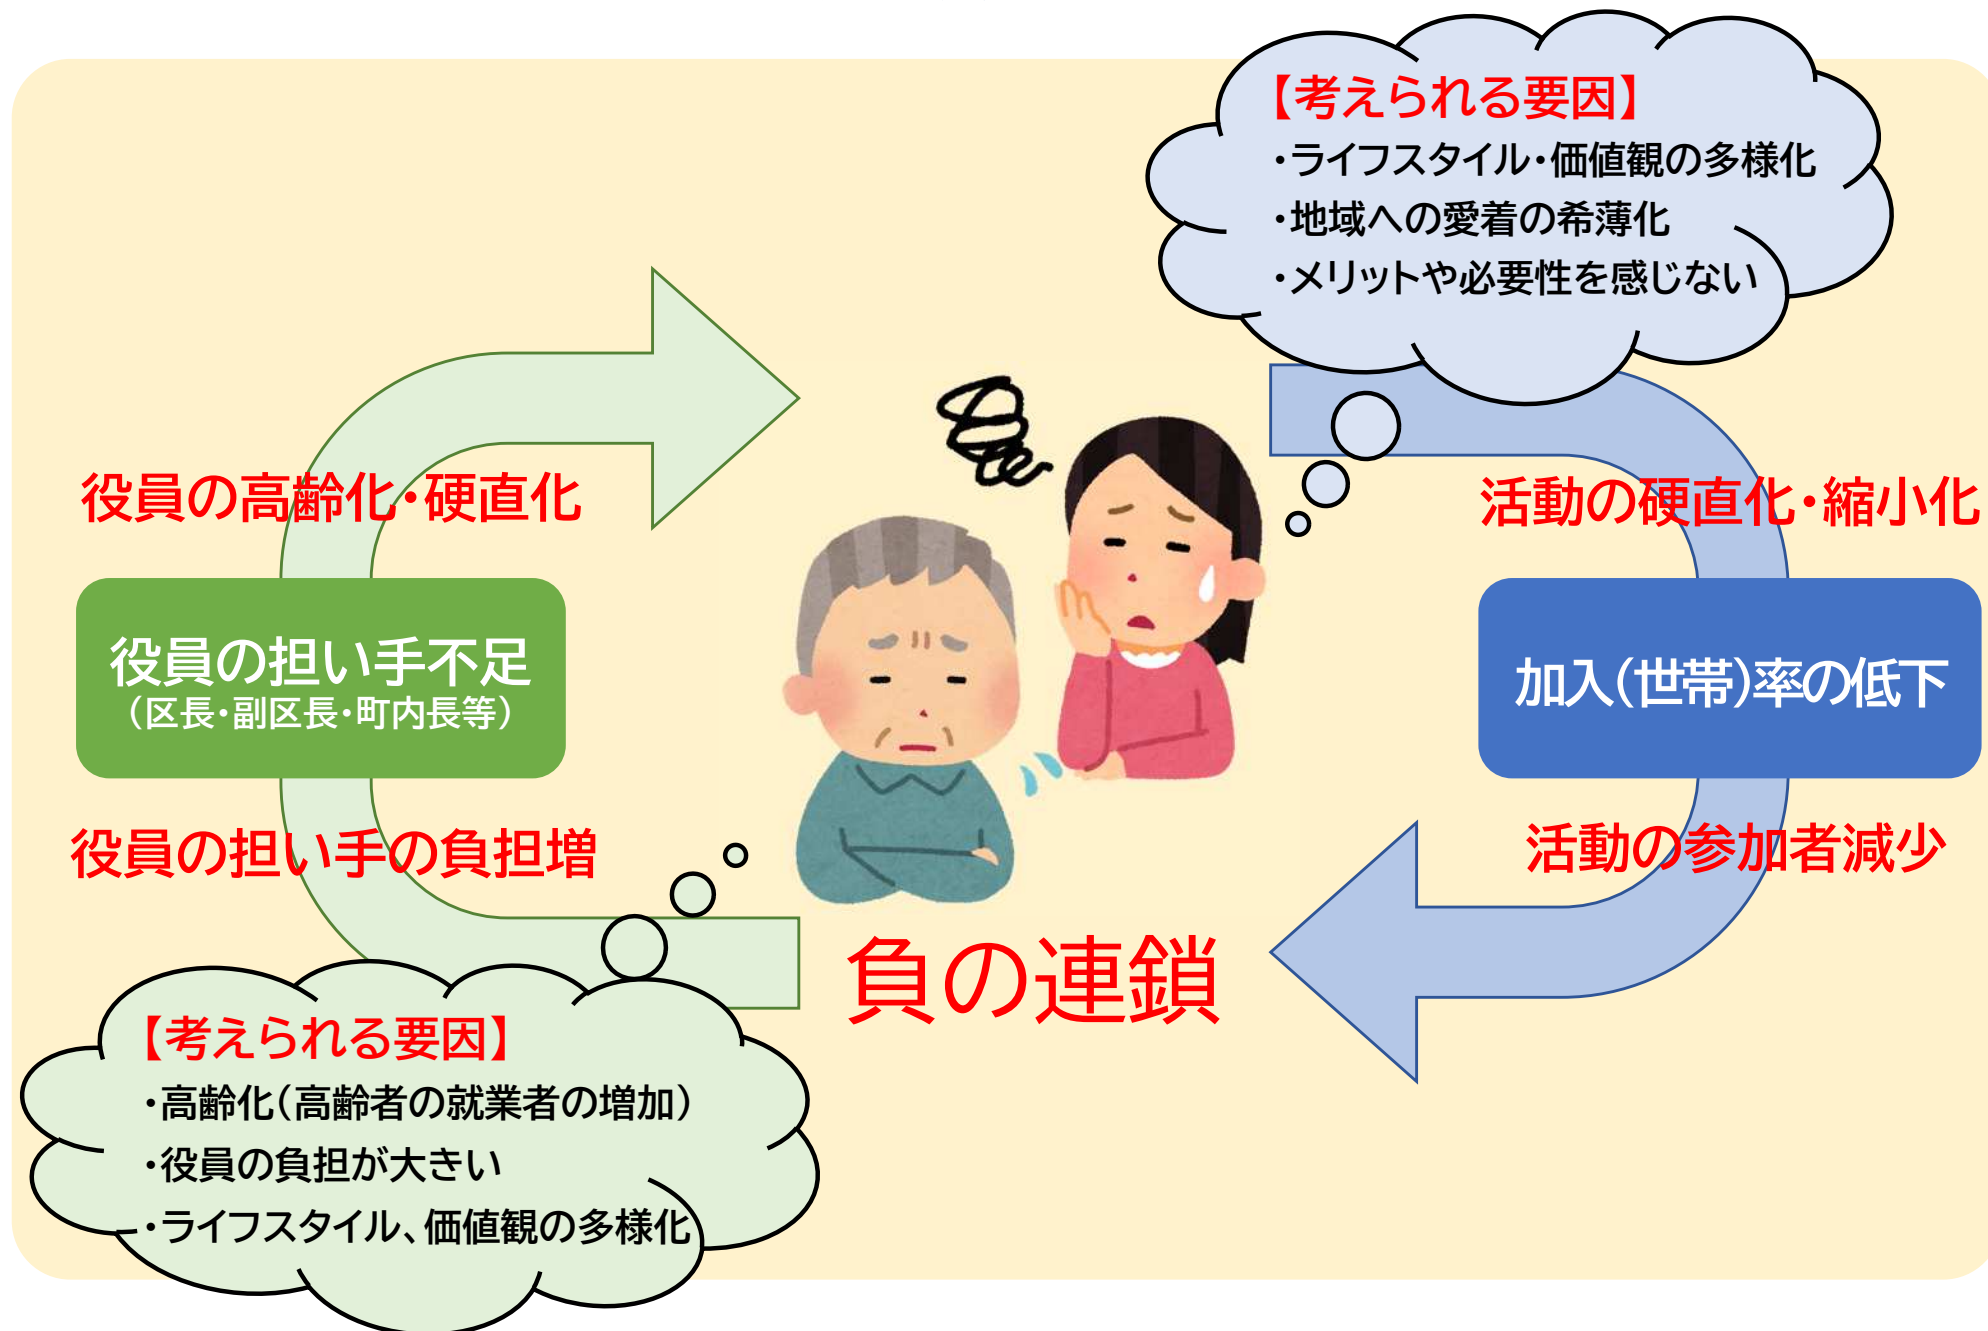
【考えられる要因】
・ライフスタイル・価値観の多様化
・地域への愛着の希薄化
・メリットや必要性を感じない

役員の高齢化・硬直化

活動の硬直化・縮小化

役員の担い手不足
（区長・副区長・町内長等）

加入(世帯)率の低下

役員の担い手の負担増

活動の参加者減少

負の連鎖

【考えられる要因】
・高齢化（高齢者の就業者の増加）
・役員の負担が大きい
・ライフスタイル、価値観の多様化